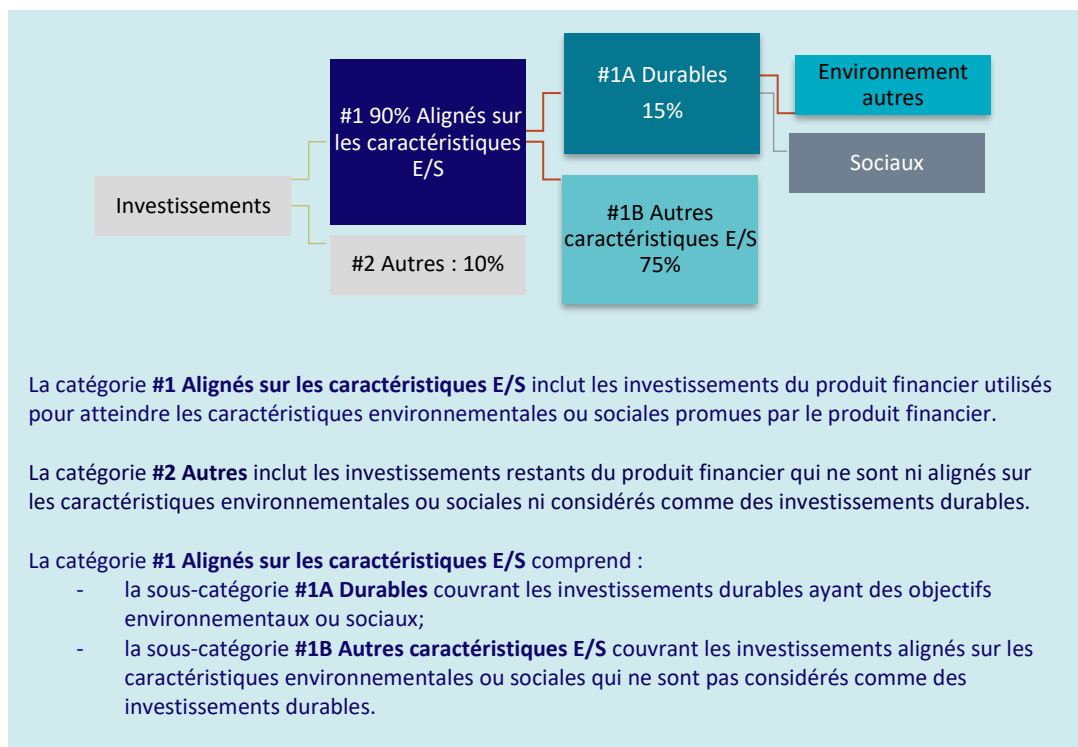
Investissements

#1 90% Alignés sur les caractéristiques E/S

#2 Autres : 10%

#1A Durables 15%

#1B Autres caractéristiques E/S 75%

Environnement autres

Sociaux

La catégorie **#1 Alignés sur les caractéristiques E/S** inclut les investissements du produit financier utilisés pour atteindre les caractéristiques environnementales ou sociales promues par le produit financier.

La catégorie **#2 Autres** inclut les investissements restants du produit financier qui ne sont ni alignés sur les caractéristiques environnementales ou sociales ni considérés comme des investissements durables.

La catégorie **#1 Alignés sur les caractéristiques E/S** comprend :
- la sous-catégorie **#1A Durables** couvrant les investissements durables ayant des objectifs environnementaux ou sociaux;
- la sous-catégorie **#1B Autres caractéristiques E/S** couvrant les investissements alignés sur les caractéristiques environnementales ou sociales qui ne sont pas considérés comme des investissements durables.